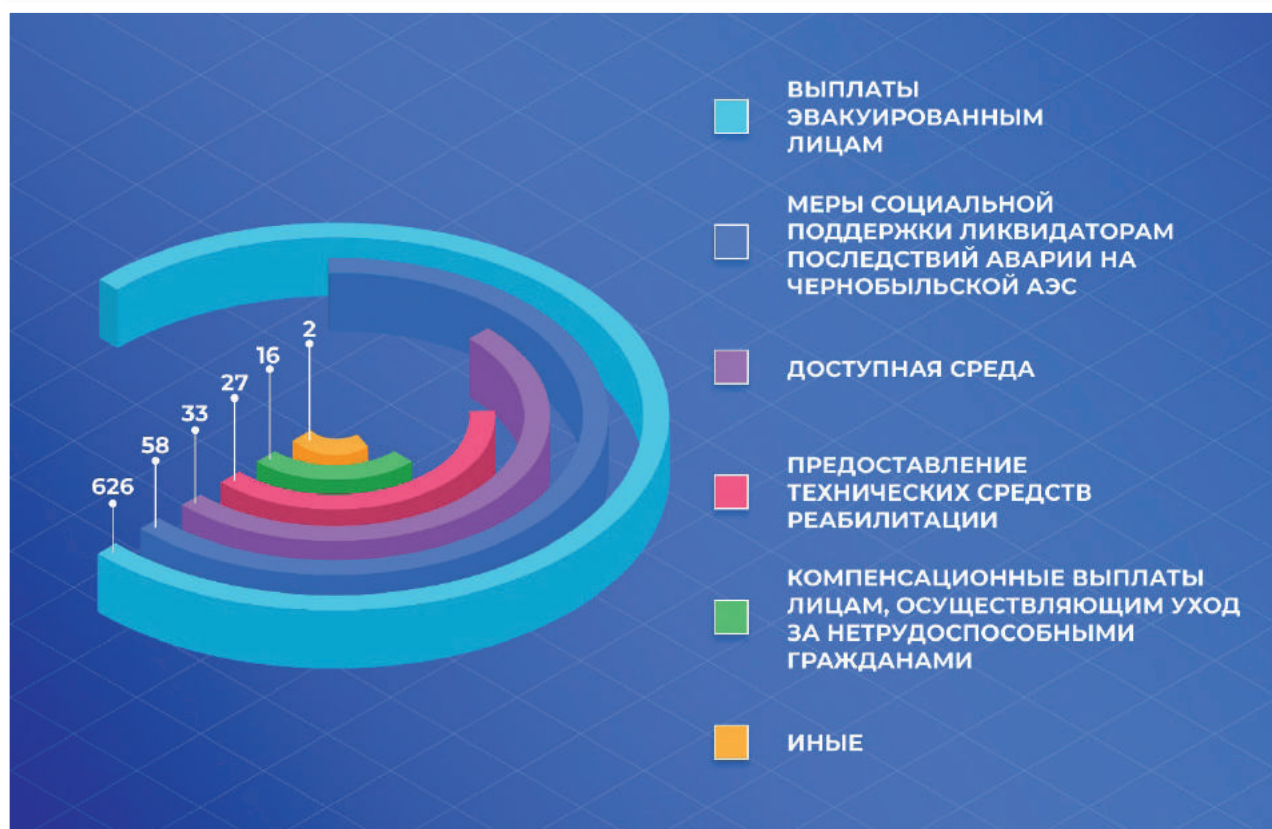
626
58
33
27
16
2

ВЫПЛАТЫ ЭВАКУИРОВАННЫМ ЛИЦАМ

МЕРЫ СОЦИАЛЬНОЙ ПОДДЕРЖКИ ЛИКВИДАТОРАМ ПОСЛЕДСТВИЙ АВАРИИ НА ЧЕРНОБЫЛЬСКОЙ АЭС

ДОСТУПНАЯ СРЕДА

ПРЕДОСТАВЛЕНИЕ ТЕХНИЧЕСКИХ СРЕДСТВ РЕАБИЛИТАЦИИ

КОМПЕНСАЦИОННЫЕ ВЫПЛАТЫ ЛИЦАМ, ОСУЩЕСТВЛЯЮЩИМ УХОД ЗА НЕТРУДОСПОСОБНЫМИ ГРАЖДАНАМИ

ИНЫЕ